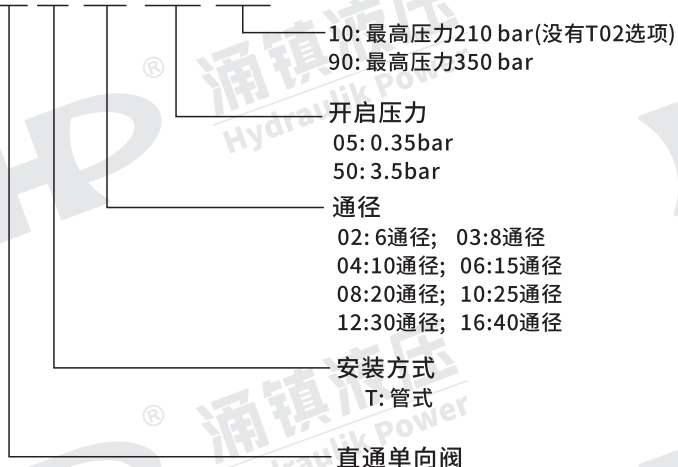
10: 最高压力210 bar(没有T02选项)
90: 最高压力350 bar

开启压力
05: 0.35bar
50: 3.5bar

通径
02: 6通径; 03:8通径
04:10通径; 06:15通径
08:20通径; 10:25通径
12:30通径; 16:40通径

安装方式
T: 管式

直通单向阀

® 涌镇液压 Hydraulik Power
® 涌镇液压 Hydraulik Power